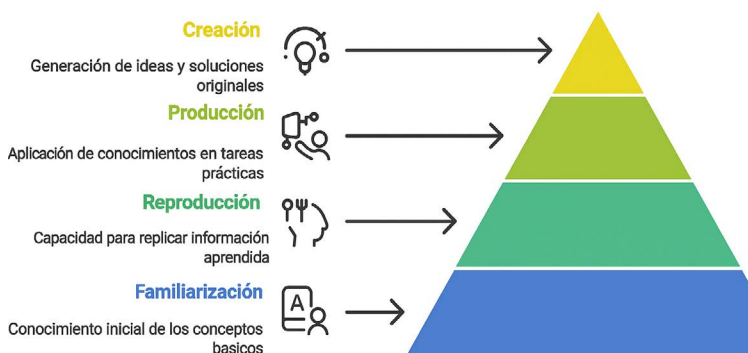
Creación

Generación de ideas y soluciones originales

Producción

Aplicación de conocimientos en tareas prácticas

Reproducción

Capacidad para replicar información aprendida

Familiarización

Conocimiento inicial de los conceptos basicos